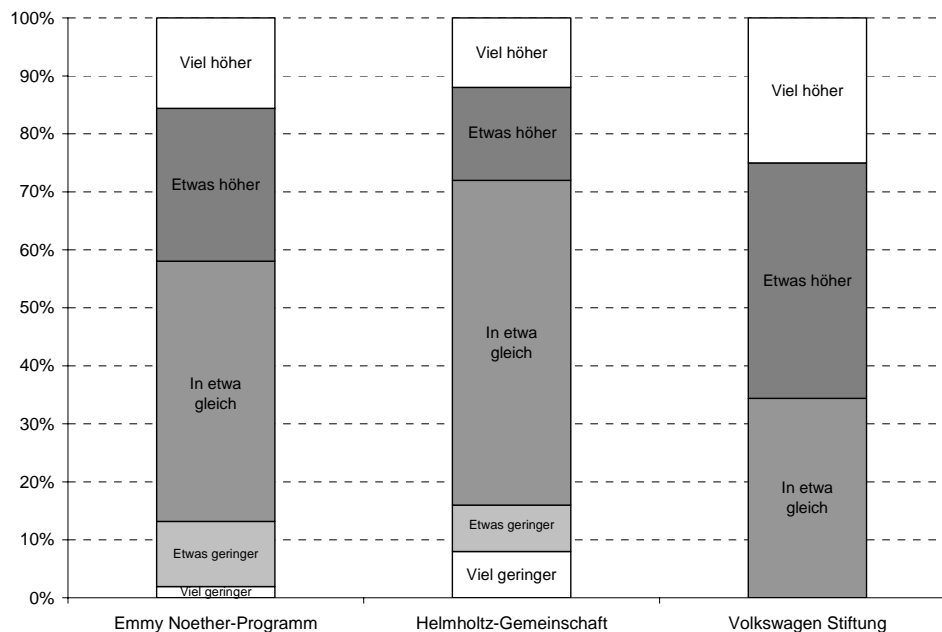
100%
90%
80%
70%
60%
50%
40%
30%
20%
10%
0%

Viel höher
Etwas höher
In etwa gleich
Etwas geringer
Viel geringer

Viel höher
Etwas höher
In etwa gleich
Etwas geringer
Viel geringer

Viel höher
Etwas höher
In etwa gleich

Emmy Noether-Programm
Helmholtz-Gemeinschaft
Volkswagen Stiftung